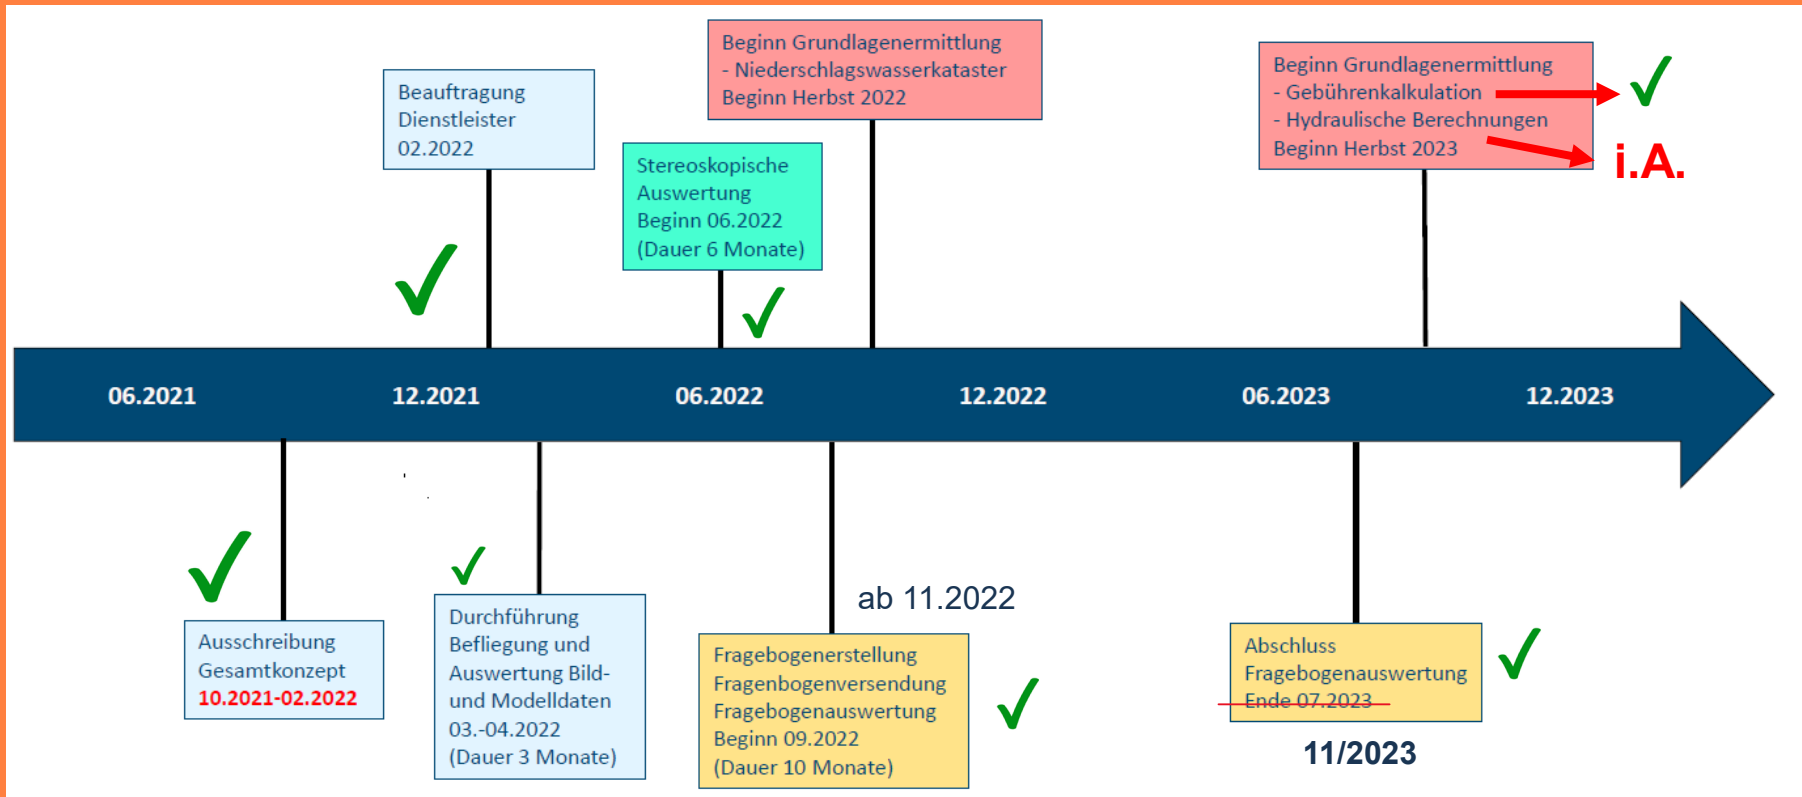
Beauftragung
Dienstleister
02.2022

Beginn Grundlagenermittlung
- Niederschlagswasserkataster
Beginn Herbst 2022

Stereoskopische
Auswertung
Beginn 06.2022
(Dauer 6 Monate)

Beginn Grundlagenermittlung
- Gebührenkalkulation
- Hydraulische Berechnungen
Beginn Herbst 2023

i.A.

06.2021 12.2021 06.2022 12.2022 06.2023 12.2023

Ausschreibung
Gesamtkonzept
10.2021-02.2022

Durchführung
Befliegung und
Auswertung Bild- und Modelldaten
03.-04.2022
(Dauer 3 Monate)

ab 11.2022

Fragebogenerstellung
Fragenbogenversendung
Fragebogenauswertung
Beginn 09.2022
(Dauer 10 Monate)

Abschluss
Fragebogenauswertung
Ende 07.2023

11/2023